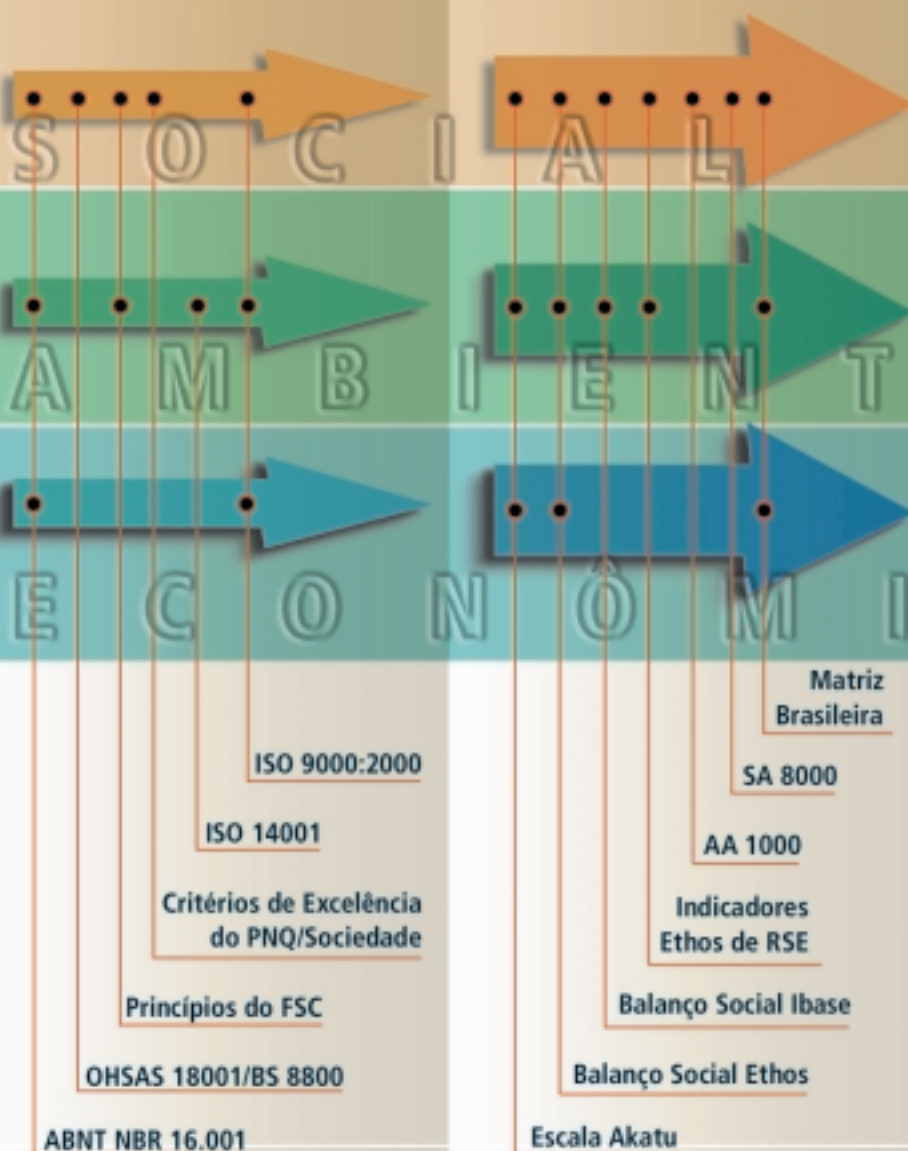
S O C I A L

A M B I E N T

E C O N Ô M I

Matriz Brasileira

ISO 9000:2000

SA 8000

ISO 14001

AA 1000

Critérios de Excelência do PNQ/Sociedade

Indicadores Ethos de RSE

Princípios do FSC

Balanço Social Ibase

OHSAS 18001/BS 8800

Balanço Social Ethos

ABNT NBR 16.001

Escala Akatu